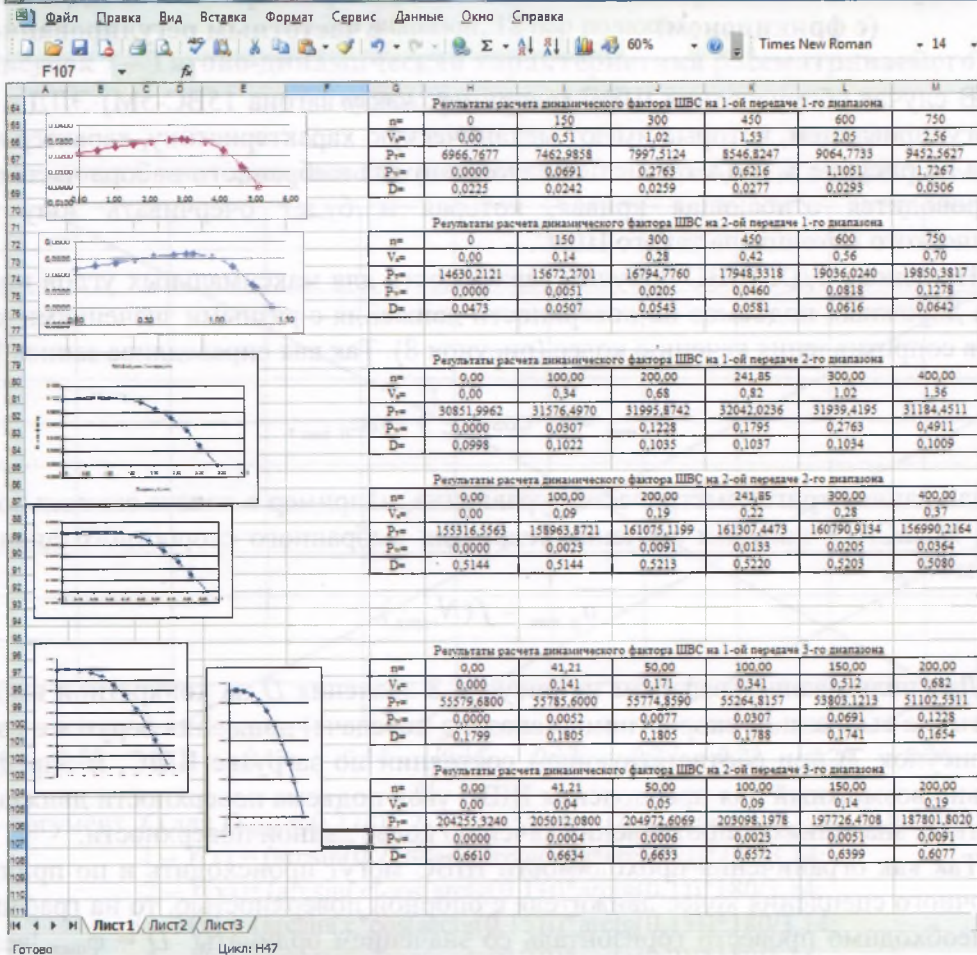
Файл Правка Вид Вставка Формат Сервис Данные Окно Справка

60% Times New Roman 14

F107 fx

Результаты расчета динамического фактора ШВС на 1-ой передаче 1-го диапазона

| n= | 0 | 150 | 300 | 450 | 600 | 750 |
|---|---|---|---|---|---|---|
| Vа= | 0,00 | 0,51 | 1,02 | 1,53 | 2,05 | 2,56 |
| Pт= | 6966,7677 | 7462,9858 | 7997,5124 | 8546,8247 | 9064,7733 | 9452,5627 |
| Pв= | 0,0000 | 0,0691 | 0,2763 | 0,6216 | 1,1051 | 1,7267 |
| D= | 0,0225 | 0,0242 | 0,0259 | 0,0277 | 0,0293 | 0,0306 |

Результаты расчета динамического фактора ШВС на 2-ой передаче 1-го диапазона

| n= | 0 | 150 | 300 | 450 | 600 | 750 |
|---|---|---|---|---|---|---|
| Vа= | 0,00 | 0,14 | 0,28 | 0,42 | 0,56 | 0,70 |
| Pт= | 14630,2121 | 15672,2701 | 16794,7760 | 17948,3318 | 19036,0240 | 19850,3817 |
| Pв= | 0,0000 | 0,0051 | 0,0205 | 0,0460 | 0,0818 | 0,1278 |
| D= | 0,0473 | 0,0507 | 0,0543 | 0,0581 | 0,0616 | 0,0642 |

Результаты расчета динамического фактора ШВС на 1-ой передаче 2-го диапазона

| n= | 0,00 | 100,00 | 200,00 | 241,85 | 300,00 | 400,00 |
|---|---|---|---|---|---|---|
| Vа= | 0,00 | 0,34 | 0,68 | 0,82 | 1,02 | 1,36 |
| Pт= | 30851,9962 | 31576,4970 | 31995,8742 | 32042,0236 | 31939,4195 | 31184,4511 |
| Pв= | 0,0000 | 0,0307 | 0,1228 | 0,1795 | 0,2763 | 0,4911 |
| D= | 0,0998 | 0,1022 | 0,1035 | 0,1037 | 0,1034 | 0,1009 |

Результаты расчета динамического фактора ШВС на 2-ой передаче 2-го диапазона

| n= | 0,00 | 100,00 | 200,00 | 241,85 | 300,00 | 400,00 |
|---|---|---|---|---|---|---|
| Vа= | 0,00 | 0,09 | 0,19 | 0,22 | 0,28 | 0,37 |
| Pт= | 155316,5563 | 158963,8721 | 161075,1199 | 161307,4473 | 160790,9134 | 156990,2164 |
| Pв= | 0,0000 | 0,0023 | 0,0091 | 0,0133 | 0,0205 | 0,0364 |
| D= | 0,5144 | 0,5144 | 0,5213 | 0,5220 | 0,5203 | 0,5080 |

Результаты расчета динамического фактора ШВС на 1-ой передаче 3-го диапазона

| n= | 0,00 | 41,21 | 50,00 | 100,00 | 150,00 | 200,00 |
|---|---|---|---|---|---|---|
| Vа= | 0,000 | 0,141 | 0,171 | 0,341 | 0,512 | 0,682 |
| Pт= | 55579,6800 | 55785,6000 | 55774,8590 | 55264,8157 | 53803,1213 | 51102,5311 |
| Pв= | 0,0000 | 0,0052 | 0,0077 | 0,0307 | 0,0691 | 0,1228 |
| D= | 0,1799 | 0,1805 | 0,1805 | 0,1788 | 0,1741 | 0,1654 |

Результаты расчета динамического фактора ШВС на 2-ой передаче 3-го диапазона

| n= | 0,00 | 41,21 | 50,00 | 100,00 | 150,00 | 200,00 |
|---|---|---|---|---|---|---|
| Vа= | 0,00 | 0,04 | 0,05 | 0,09 | 0,14 | 0,19 |
| Pт= | 204255,3240 | 205012,0800 | 204972,6069 | 203098,1978 | 197726,4708 | 187801,8020 |
| Pв= | 0,0000 | 0,0004 | 0,0006 | 0,0023 | 0,0051 | 0,0091 |
| D= | 0,6610 | 0,6634 | 0,6633 | 0,6572 | 0,6399 | 0,6077 |

Лист1 Лист2 Лист3

Готово Цикл: H47